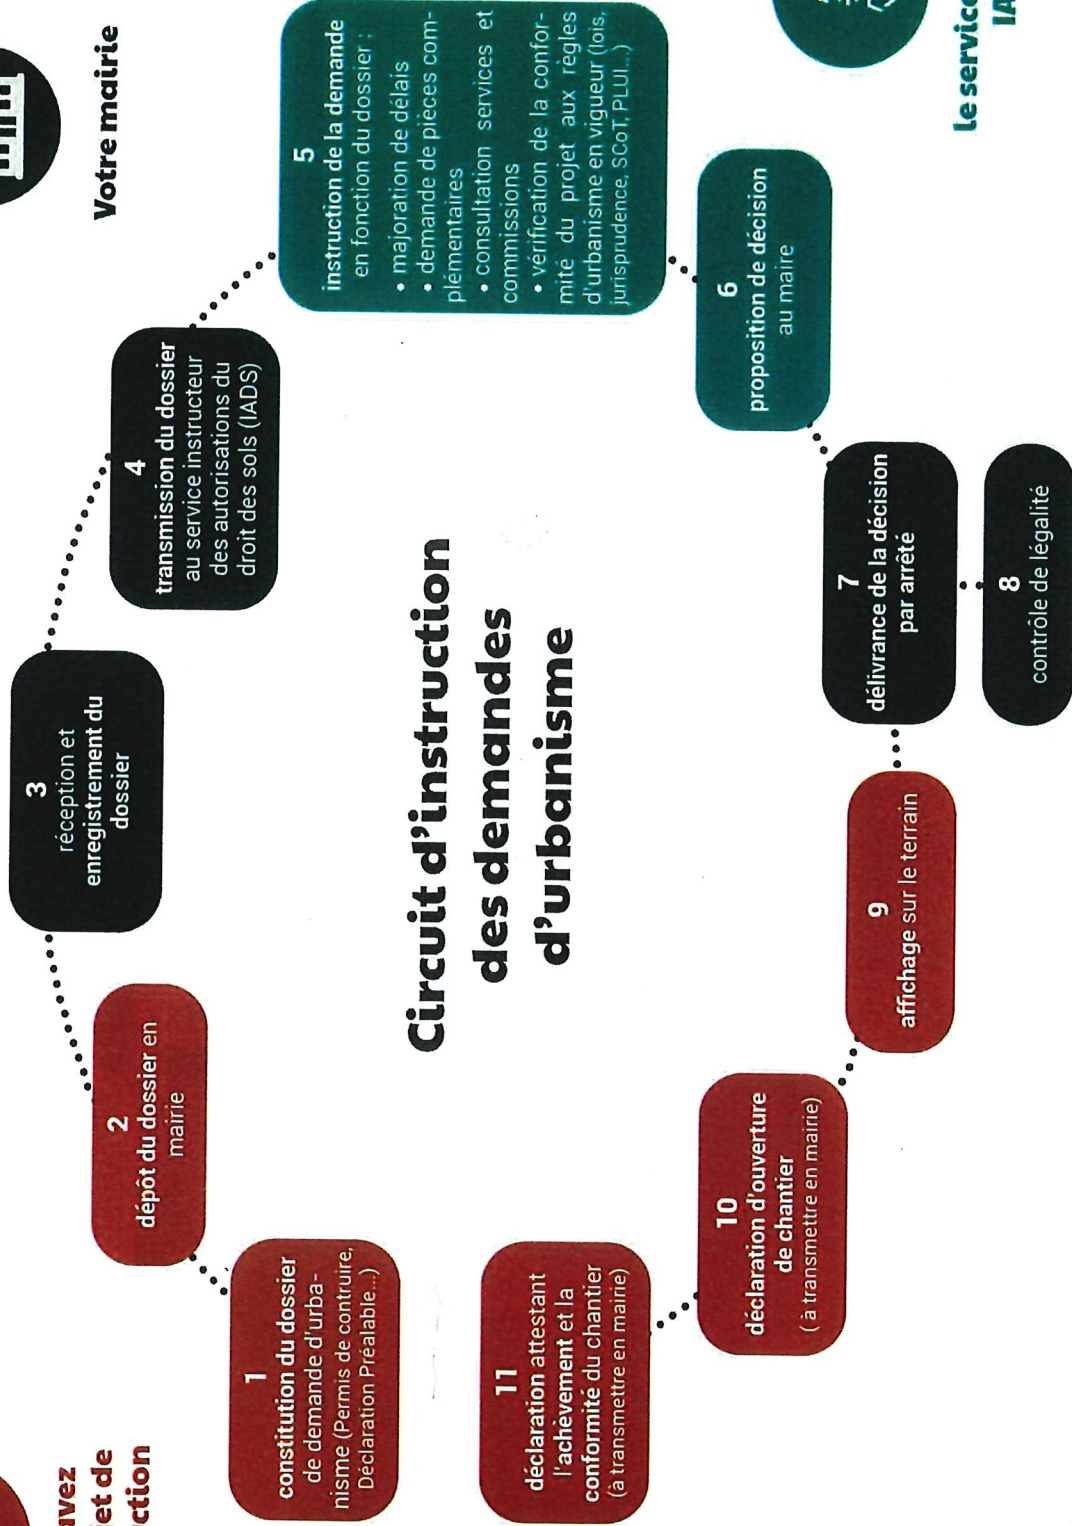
Votre mairie

le service IA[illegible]

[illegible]avez
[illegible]et de
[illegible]ction

Circuit d'instruction des demandes d'urbanisme

1
constitution du dossier de demande d'urbanisme (Permis de contruire, Déclaration Préalable...)

2
dépôt du dossier en mairie

3
réception et enregistrement du dossier

4
transmission du dossier au service instructeur des autorisations du droit des sols (IADS)

5
instruction de la demande en fonction du dossier :
• majoration de délais
• demande de pièces complémentaires
• consultation services et commissions
• vérification de la conformité du projet aux règles d'urbanisme en vigueur (lois, jurisprudence, SCoT, PLUI...)

6
proposition de décision au maire

7
délivrance de la décision par arrêté

8
contrôle de légalité

9
affichage sur le terrain

10
déclaration d'ouverture de chantier
( à transmettre en mairie)

11
déclaration attestant l'achèvement et la conformité du chantier
(à transmettre en mairie)